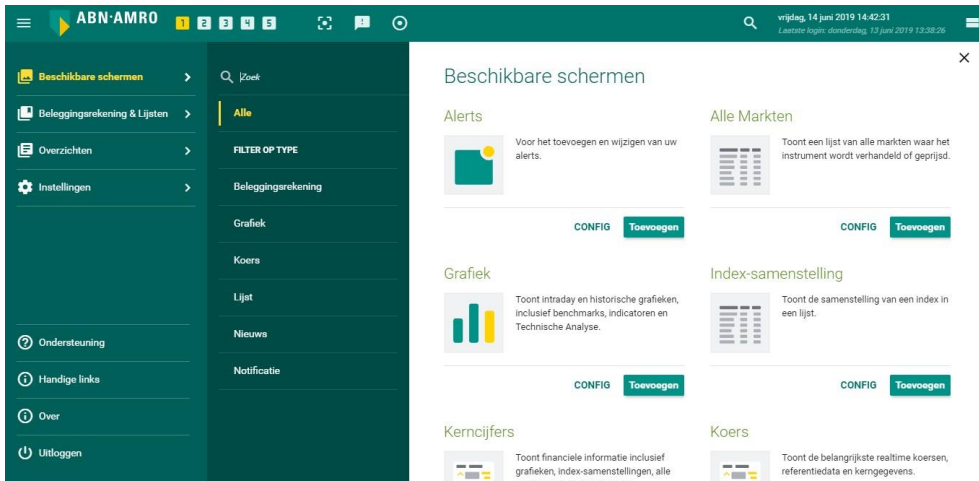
ABN·AMRO 1 2 3 4 5

vrijdag, 14 juni 2019 14:42:31
Laatste login: donderdag, 13 juni 2019 13:38:26

Beschikbare schermen
Beleggingsrekening & Lijsten
Overzichten
Instellingen

Ondersteuning
Handige links
Over
Uitloggen

Zoek
Alle
FILTER OP TYPE
Beleggingsrekening
Grafiek
Koers
Lijst
Nieuws
Notificatie

×

Beschikbare schermen

Alerts
Voor het toevoegen en wijzigen van uw alerts.
CONFIG Toevoegen

Alle Markten
Toont een lijst van alle markten waar het instrument wordt verhandeld of geprijsd.
CONFIG Toevoegen

Grafiek
Toont intraday en historische grafieken, inclusief benchmarks, indicatoren en Technische Analyse.
CONFIG Toevoegen

Index-samenstelling
Toont de samenstelling van een index in een lijst.
CONFIG Toevoegen

Kerncijfers
Toont financiele informatie inclusief grafieken, index-samenstellingen, alle

Koers
Toont de belangrijkste realtime koersen, referentiedata en kerngegevens.